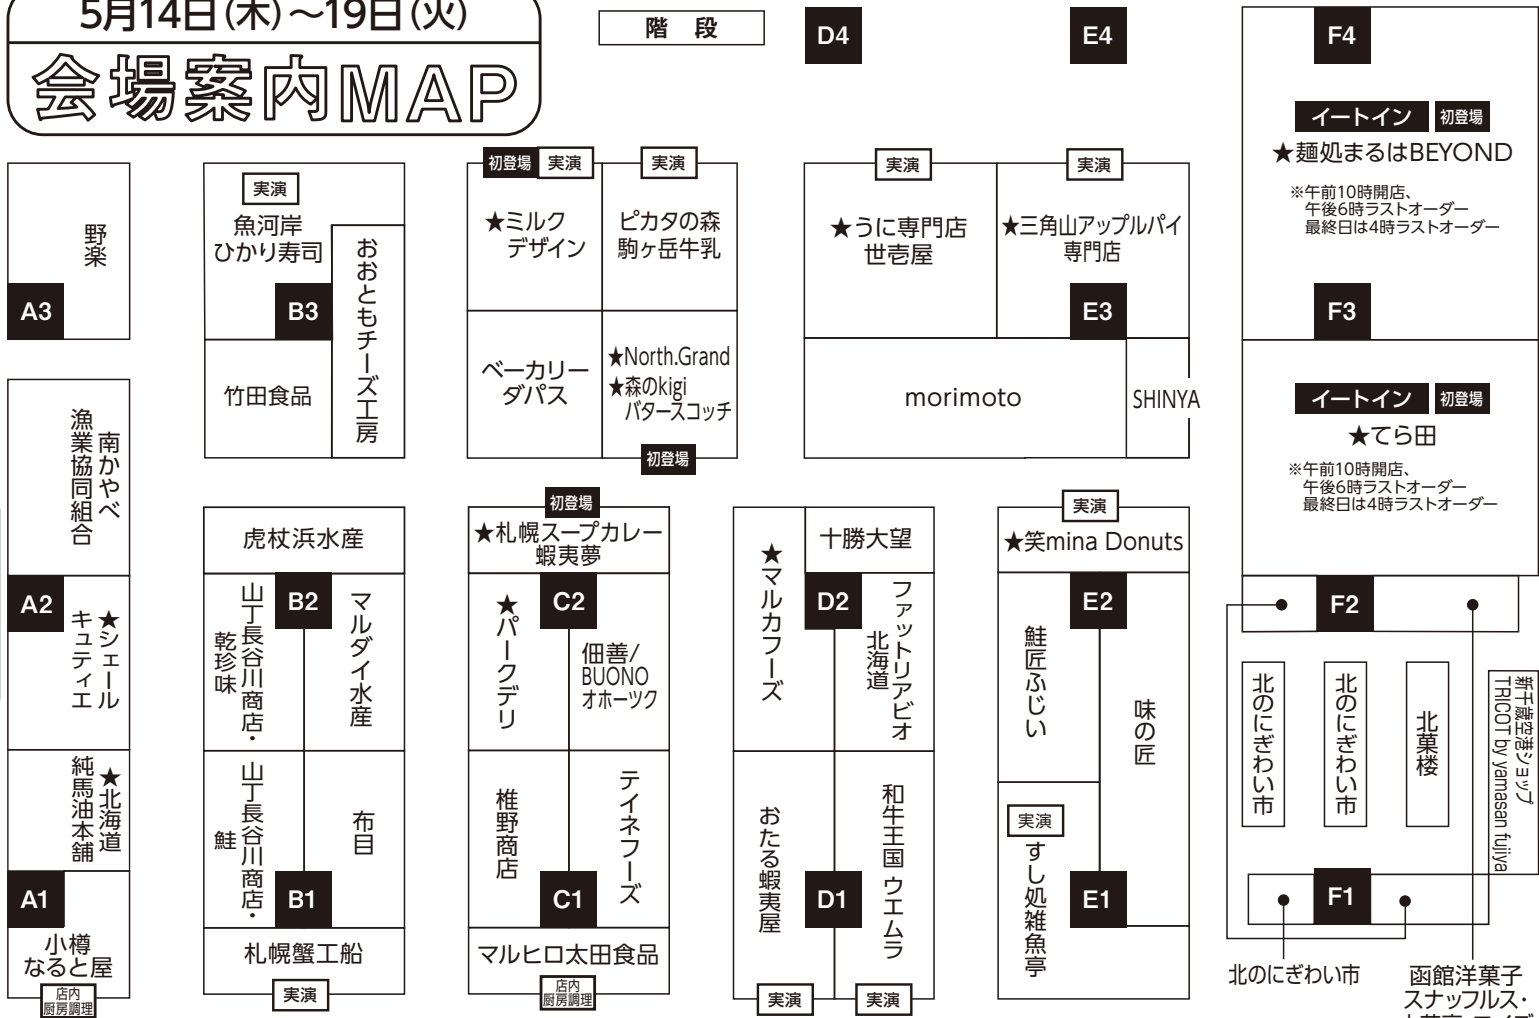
5月14日(木)～19日(火)
会場案内MAP

階　段

D4
E4
F4

イートイン　初登場
★麺処まるはBEYOND
※午前10時開店、午後6時ラストオーダー 最終日は4時ラストオーダー

F3

イートイン　初登場
★てら田
※午前10時開店、午後6時ラストオーダー 最終日は4時ラストオーダー

野楽
A3

実演
魚河岸 ひかり寿司
おおともチーズ工房
B3
竹田食品

初登場　実演
★ミルクデザイン
実演
ピカタの森 駒ヶ岳牛乳
ベーカリー ダパス
★North.Grand
★森のkigi バタースコッチ
初登場

実演
★うに専門店 世壱屋
実演
★三角山アップルパイ専門店
E3
morimoto
SHINYA

南かやべ漁業協同組合
A2
★シェール キュティエ
★北海道 純馬油本舗
A1
小樽 なると屋
店内厨房調理

虎杖浜水産
山丁長谷川商店・乾珍味
B2
マルダイ水産
山丁長谷川商店・鮭
布目
B1
札幌蟹工船
実演

初登場
★札幌スープカレー 蝦夷夢
★パークデリ
C2
佃善/BUONO オホーツク
椎野商店
テイネフーズ
C1
マルヒロ太田食品
店内厨房調理

★マルカフーズ
十勝大望
D2
ファットリアビオ 北海道
おたる蝦夷屋
和牛王国 ウエムラ
D1
実演
実演

実演
★笑mina Donuts
E2
鮭匠ふじい
味の匠
実演
すし処雑魚亭
E1

F2
北のにぎわい市
北のにぎわい市
北菓楼
新千歳空港ショップ TRICOT by yamasan fujiya
F1
北のにぎわい市
函館洋菓子 スナッフルス・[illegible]